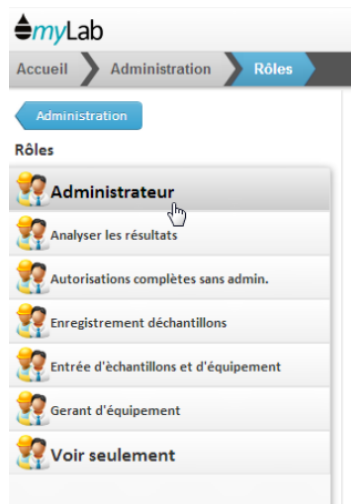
myLab

Accueil
Administration
Rôles

Administration

Rôles

Administrateur

Analyser les résultats

Autorisations complètes sans admin.

Enregistrement déchantillons

Entrée d'èchantillons et d'équipement

Gerant d'équipement

Voir seulement